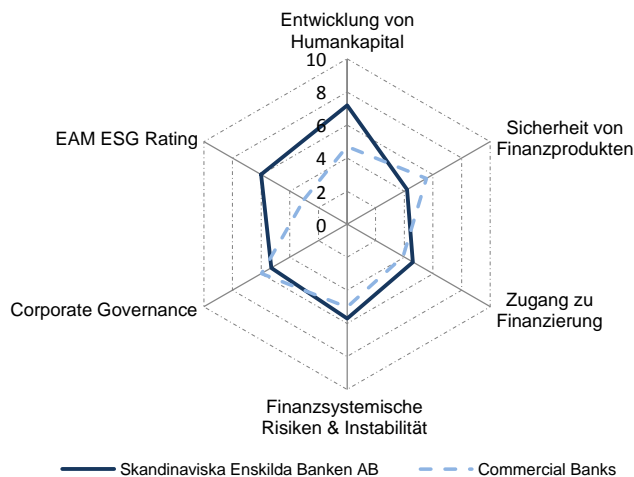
Entwicklung von Humankapital

10
8
6
4
2
0

Sicherheit von Finanzprodukten

Zugang zu Finanzierung

Finanzsystemische Risiken & Instabilität

Corporate Governance

EAM ESG Rating

Skandinaviska Enskilda Banken AB
Commercial Banks